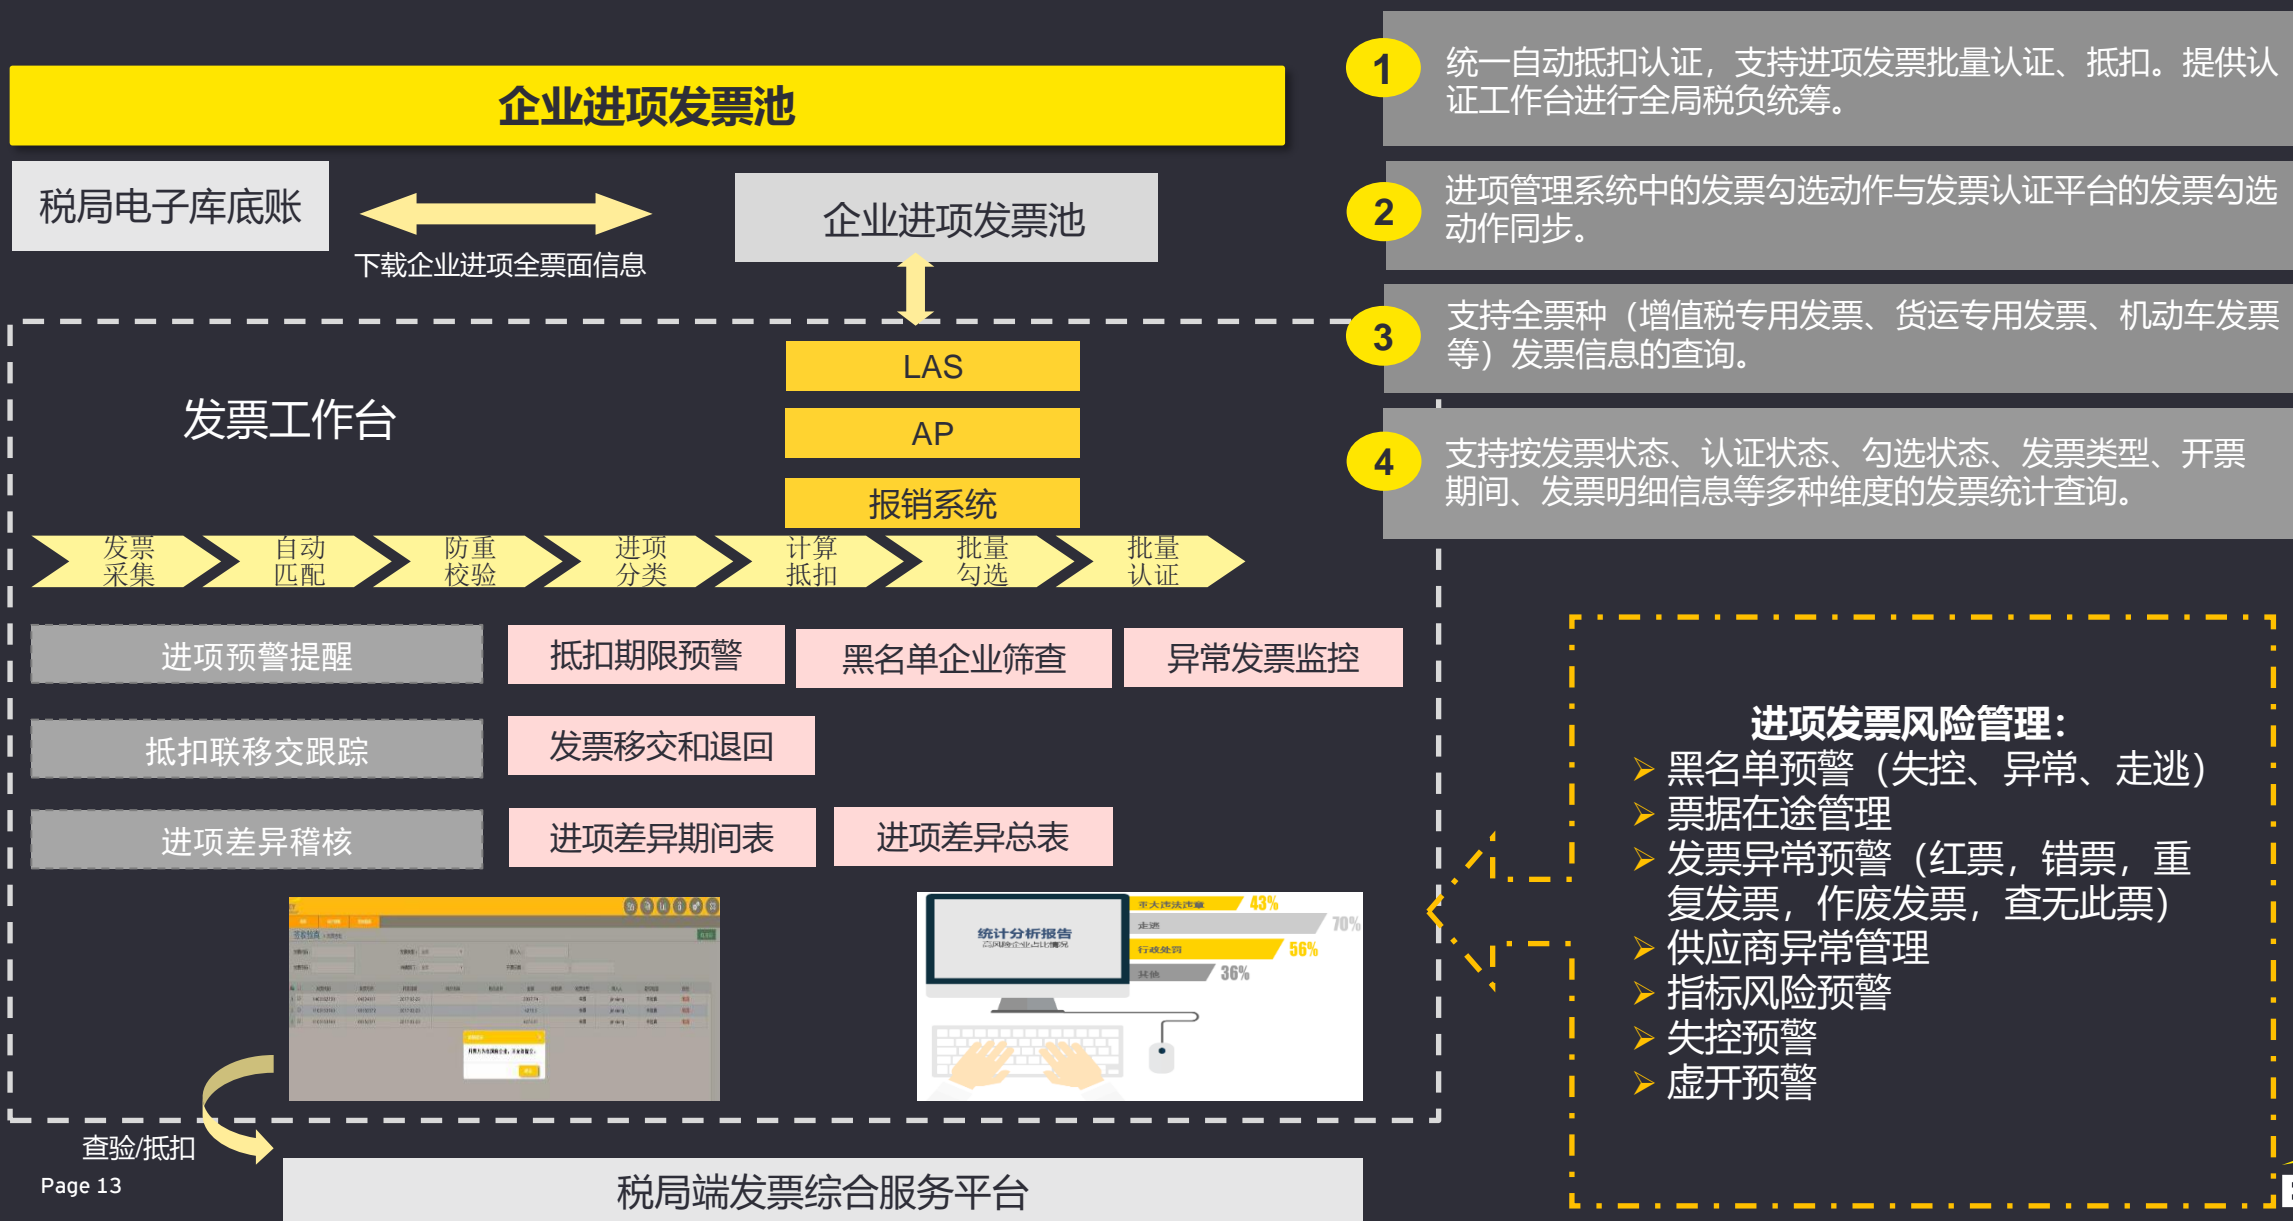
企业进项发票池

税局电子库底账

下载企业进项全票面信息

企业进项发票池

LAS

AP

报销系统

发票工作台

发票采集 自动匹配 防重校验 进项分类 计算抵扣 批量勾选 批量认证

进项预警提醒

抵扣期限预警

黑名单企业筛查

异常发票监控

抵扣联移交跟踪

发票移交和退回

进项差异稽核

进项差异期间表

进项差异总表

统计分析报告

43%

70%

56%

36%

查验/抵扣

Page 13

税局端发票综合服务平台

1 统一自动抵扣认证，支持进项发票批量认证、抵扣。提供认证工作台进行全局税负统筹。

2 进项管理系统中的发票勾选动作与发票认证平台的发票勾选动作同步。

3 支持全票种（增值税专用发票、货运专用发票、机动车发票等）发票信息的查询。

4 支持按发票状态、认证状态、勾选状态、发票类型、开票期间、发票明细信息等多种维度的发票统计查询。

进项发票风险管理：
➢ 黑名单预警（失控、异常、走逃）
➢ 票据在途管理
➢ 发票异常预警（红票，错票，重复发票，作废发票，查无此票）
➢ 供应商异常管理
➢ 指标风险预警
➢ 失控预警
➢ 虚开预警